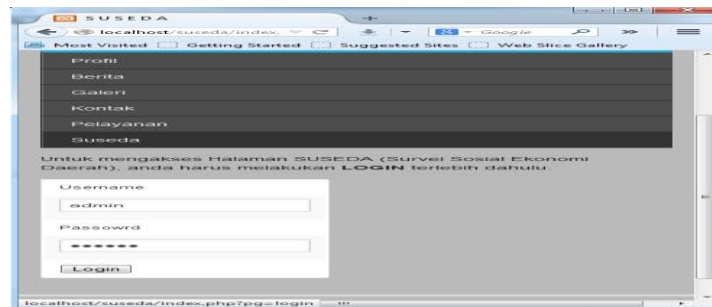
SUSEDA

localhost/suseda/index.

Google

Most Visited Getting Started Suggested Sites Web Slice Gallery

Profil

Berita

Galeri

Kontak

Pelayanan

Suseda

Untuk mengakses Halaman SUSEDA (Survei Sosial Ekonomi Daerah), anda harus melakukan LOGIN terlebih dahulu.

Username

admin

Passowrd

•••••••

Login

localhost/suseda/index.php?pg=login